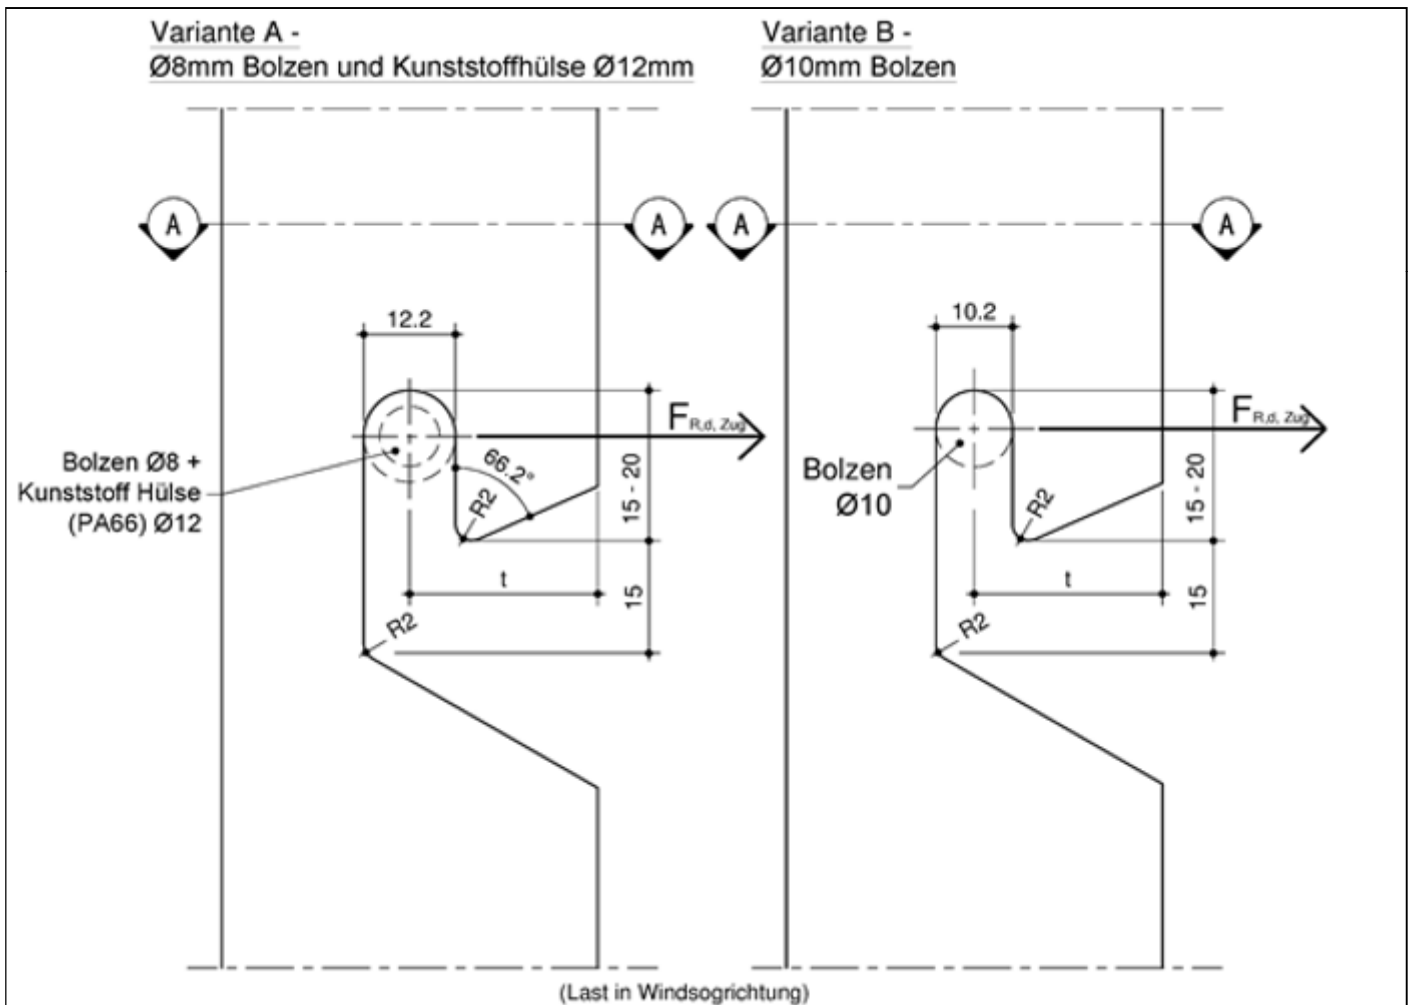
Variante A -
Ø8mm Bolzen und Kunststoffhülse Ø12mm

A

A

12.2

$F_{R,d, Zug}$

Bolzen Ø8 +
Kunststoff Hülse
(PA66) Ø12

66.2°

R2

15 - 20

t

15

R2

Variante B -
Ø10mm Bolzen

A

A

10.2

$F_{R,d, Zug}$

Bolzen
Ø10

R2

15 - 20

t

15

R2

(Last in Windsogrichtung)